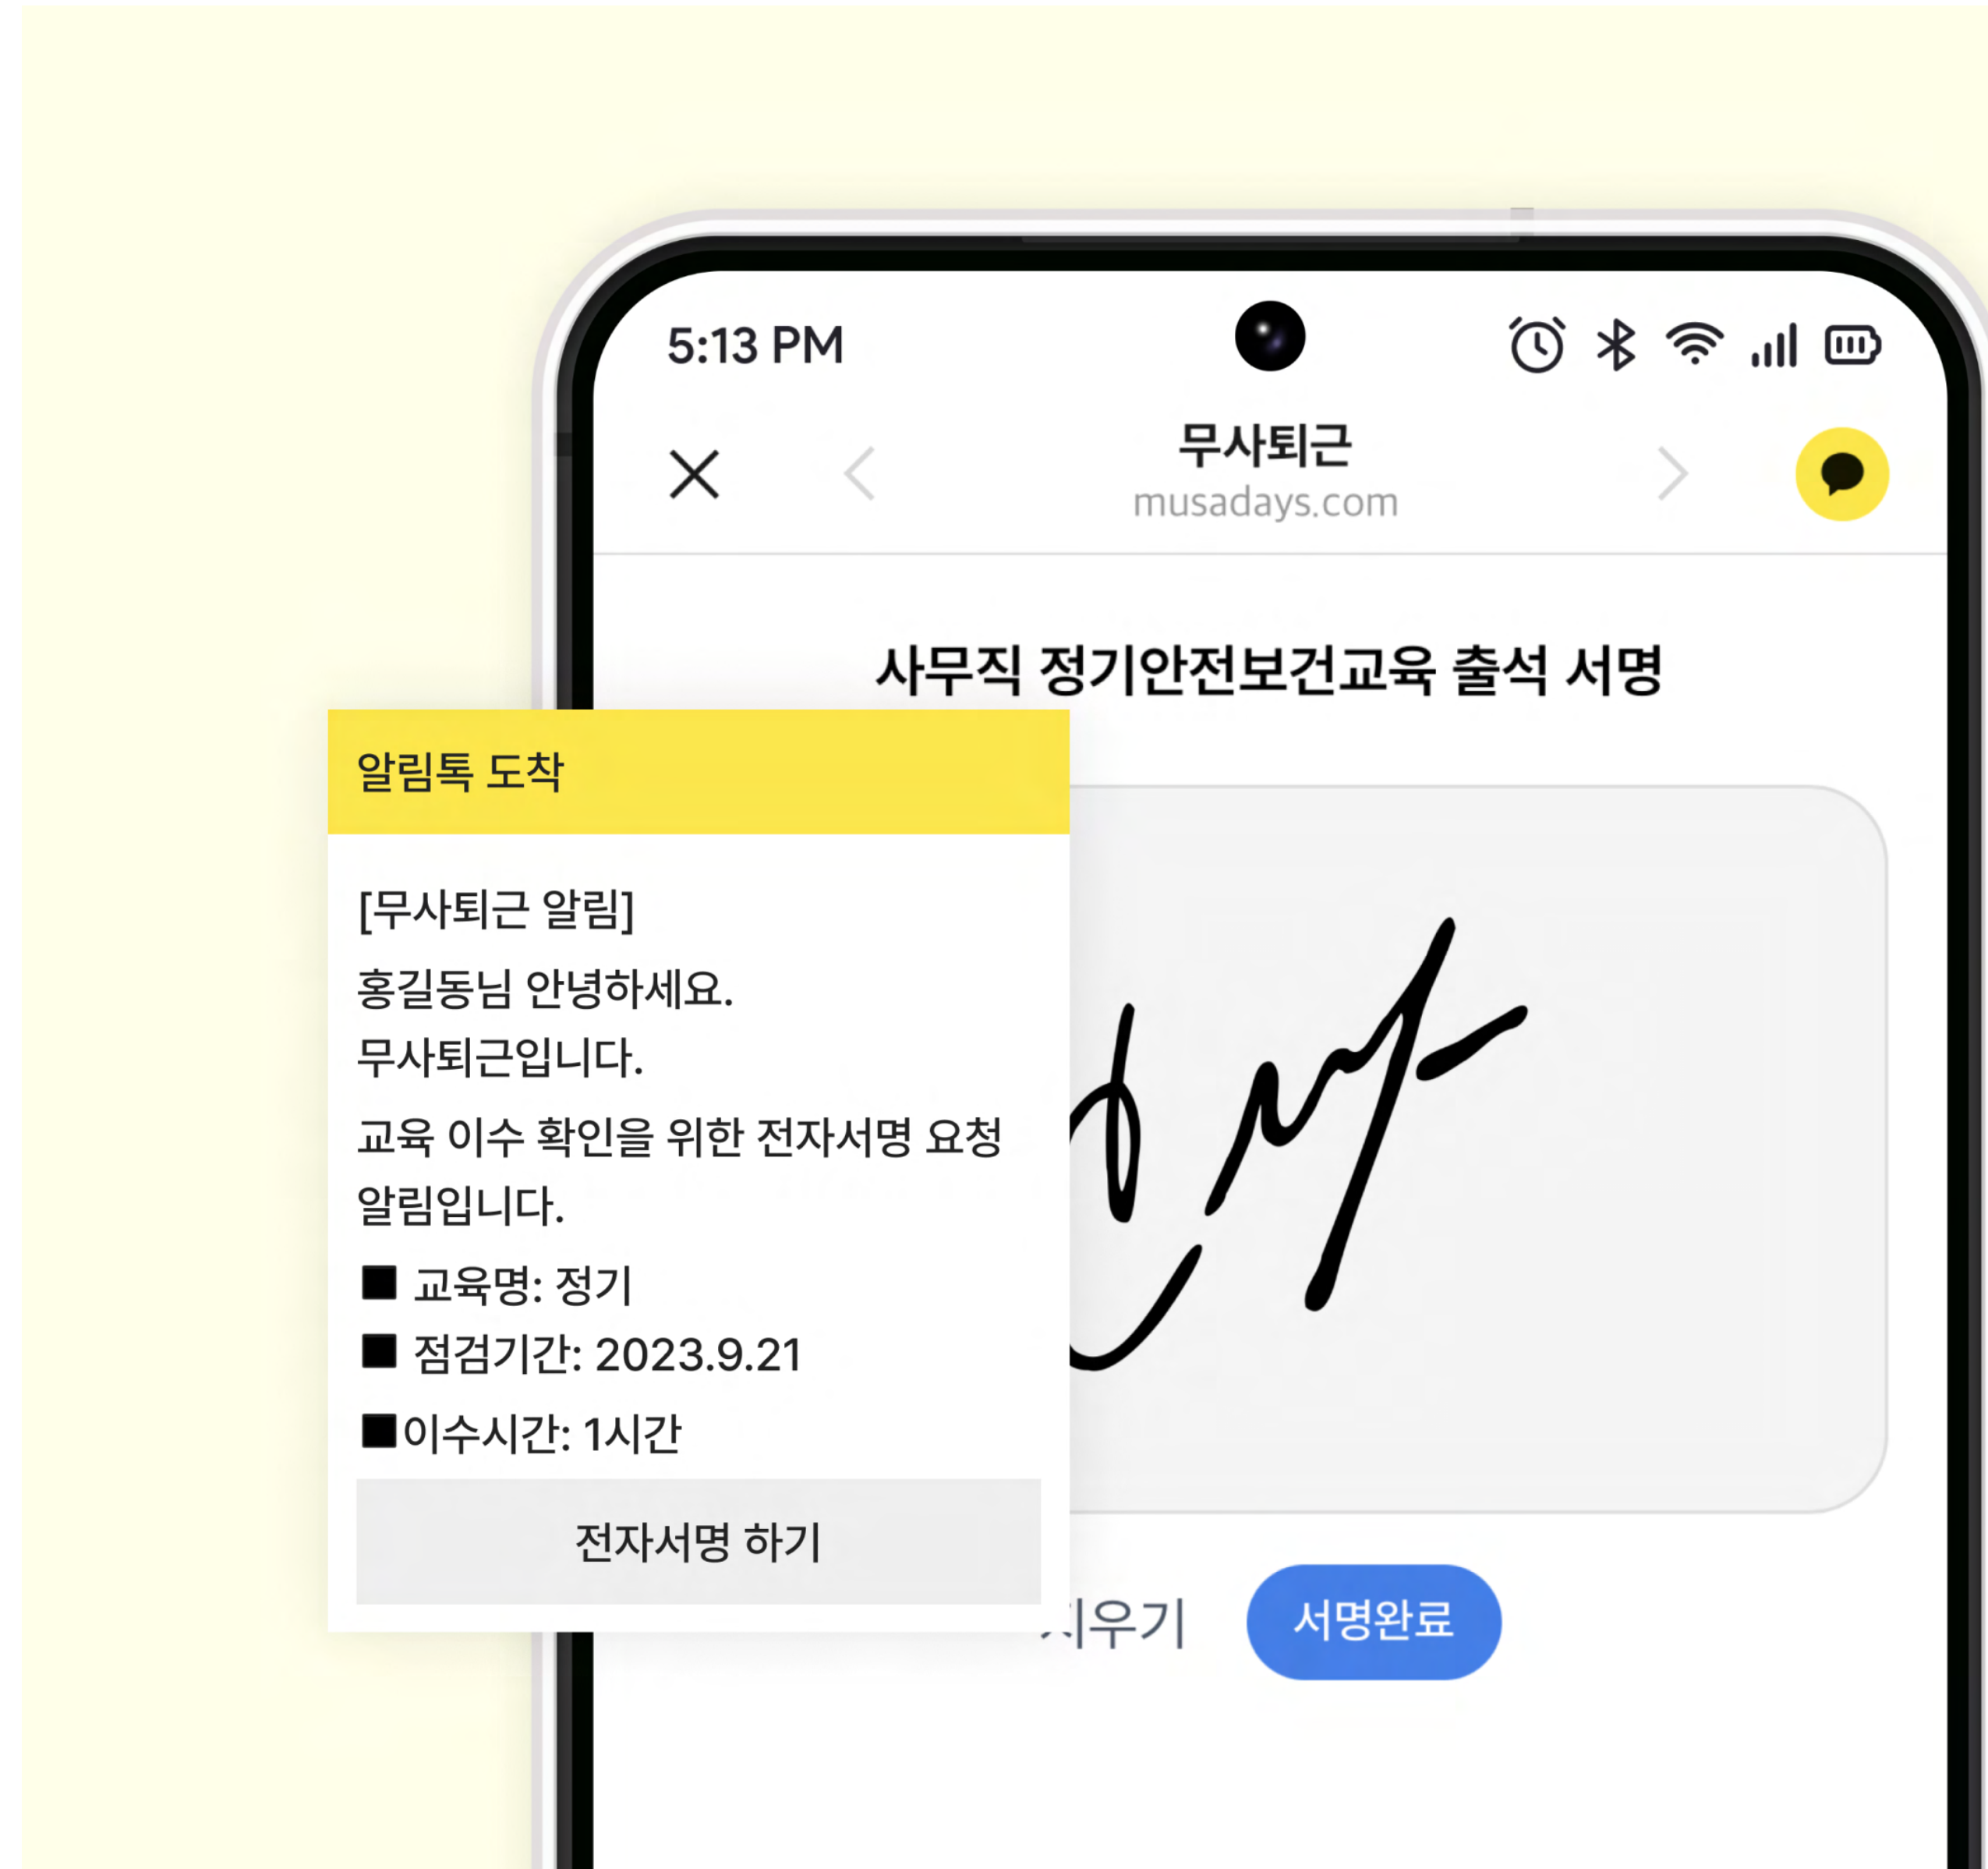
5:13 PM

무사퇴근
musadays.com

사무직 정기안전보건교육 출석 서명

알림톡 도착

[무사퇴근 알림]

홍길동님 안녕하세요.
무사퇴근입니다.

교육 이수 확인을 위한 전자서명 요청 알림입니다.

■ 교육명: 정기

■ 점검기간: 2023.9.21

■이수시간: 1시간

전자서명 하기

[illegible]우기

서명완료